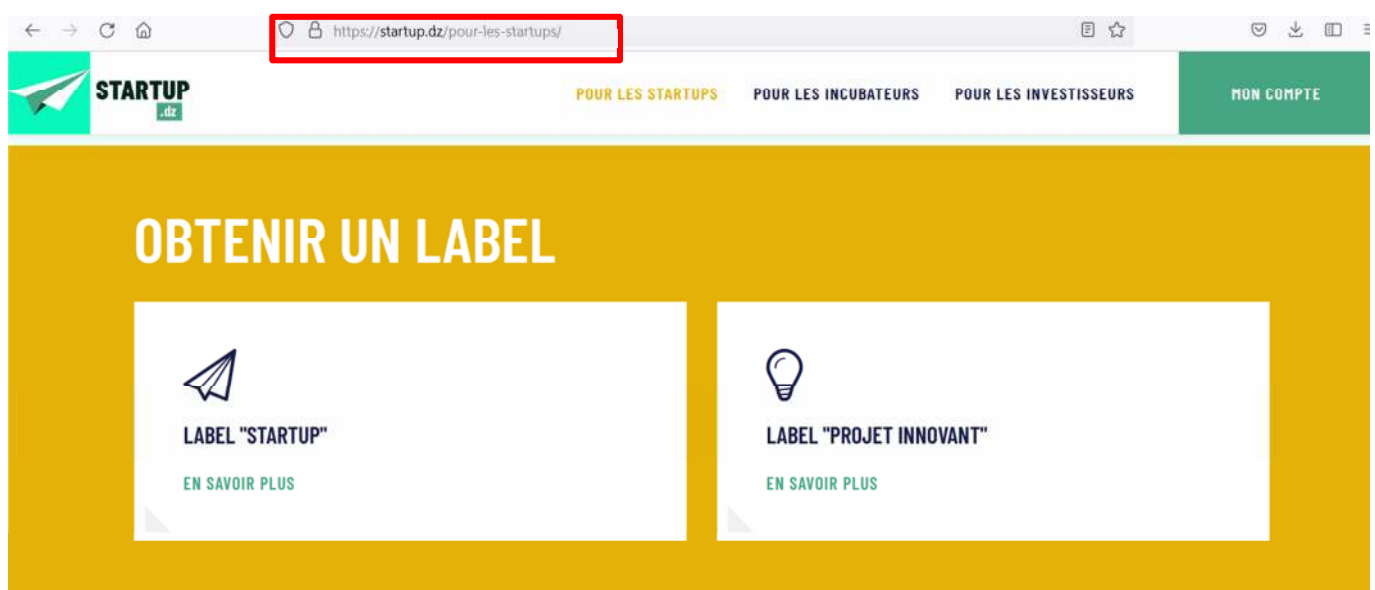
https://startup.dz/pour-les-startups/

STARTUP
.dz

POUR LES STARTUPS POUR LES INCUBATEURS POUR LES INVESTISSEURS MON COMPTE

OBTENIR UN LABEL

LABEL "STARTUP"

EN SAVOIR PLUS

LABEL "PROJET INNOVANT"

EN SAVOIR PLUS